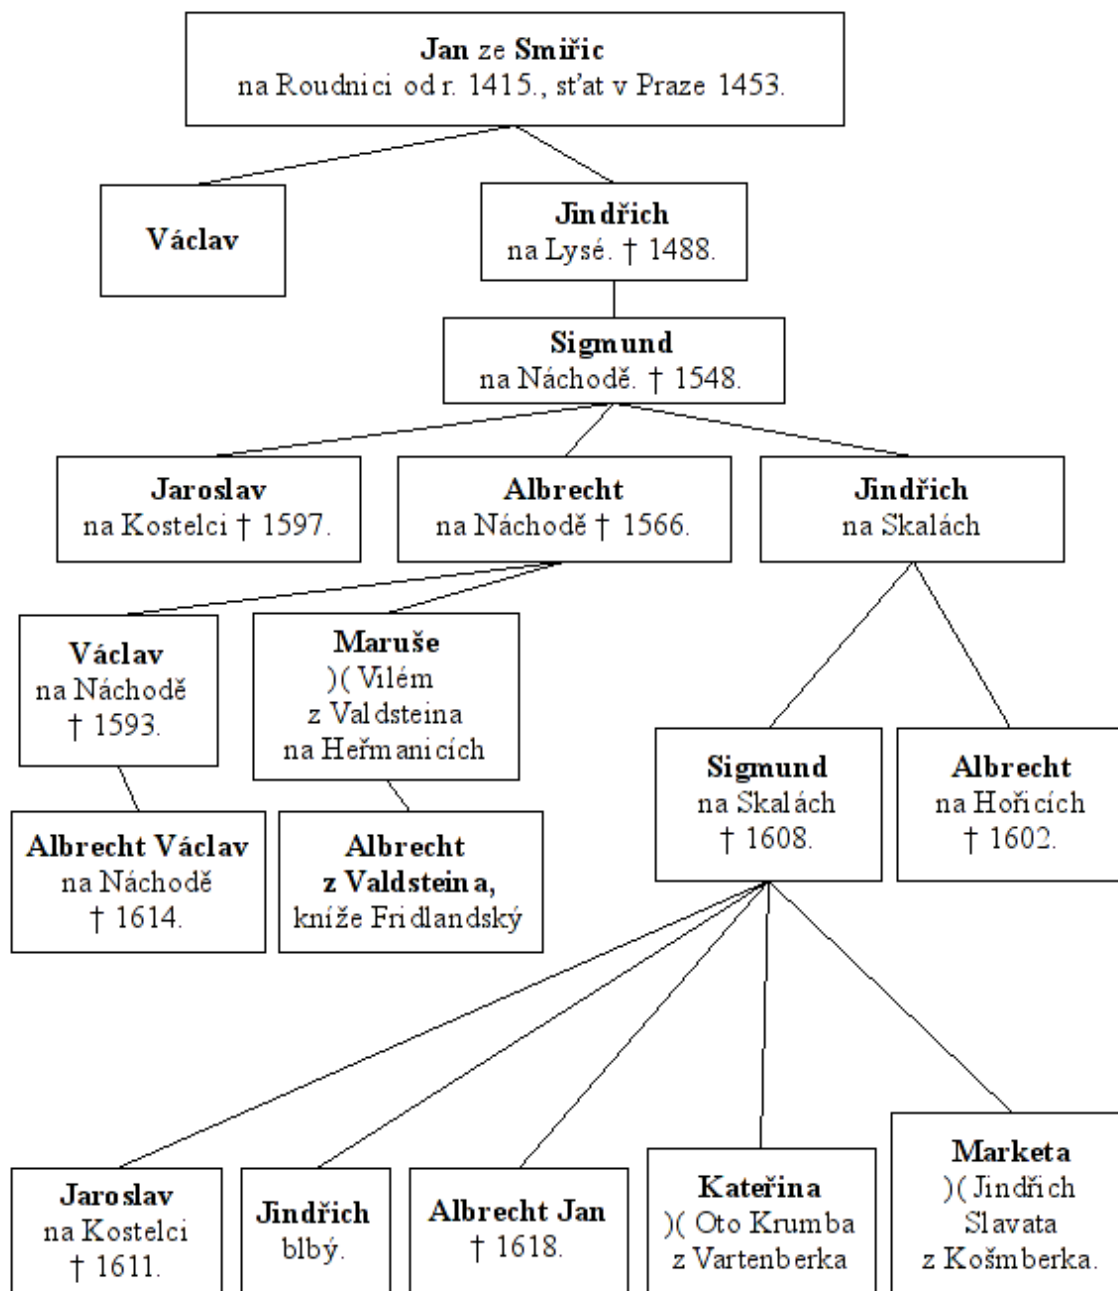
**Jan** ze **Smiřic**
na Roudnici od r. 1415., sťat v Praze 1453.

**Václav**

**Jindřich**
na Lysé. † 1488.

**Sigmund**
na Náchodě. † 1548.

**Jaroslav**
na Kostelci † 1597.

**Albrecht**
na Náchodě † 1566.

**Jindřich**
na Skalách

**Václav**
na Náchodě
† 1593.

**Maruše**
)( Vilém
z Valdsteina
na Heřmanicích

**Albrecht Václav**
na Náchodě
† 1614.

**Albrecht**
**z Valdsteina,**
kníže Fridlandský

**Sigmund**
na Skalách
† 1608.

**Albrecht**
na Hořicích
† 1602.

**Jaroslav**
na Kostelci
† 1611.

**Jindřich**
blbý.

**Albrecht Jan**
† 1618.

**Kateřina**
)( Oto Krumba
z Vartenberka

**Marketa**
)( Jindřich
Slavata
z Košmberka.